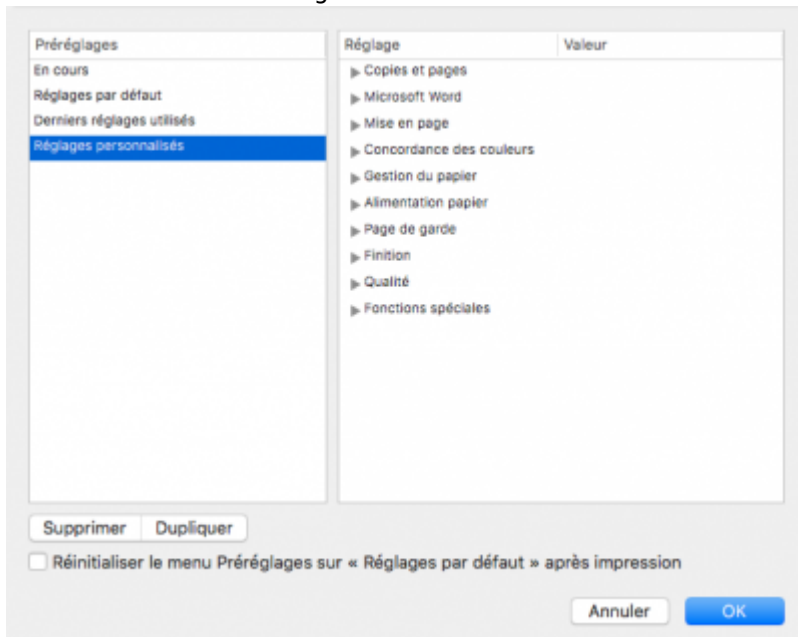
Préréglages
En cours
Réglages par défaut
Derniers réglages utilisés
Réglages personnalisés

| Réglage | Valeur |
|---|---|
| Copies et pages | |
| Microsoft Word | |
| Mise en page | |
| Concordance des couleurs | |
| Gestion du papier | |
| Alimentation papier | |
| Page de garde | |
| Finition | |
| Qualité | |
| Fonctions spéciales | |

Supprimer Dupliquer

Réinitialiser le menu Préréglages sur « Réglages par défaut » après impression

Annuler OK